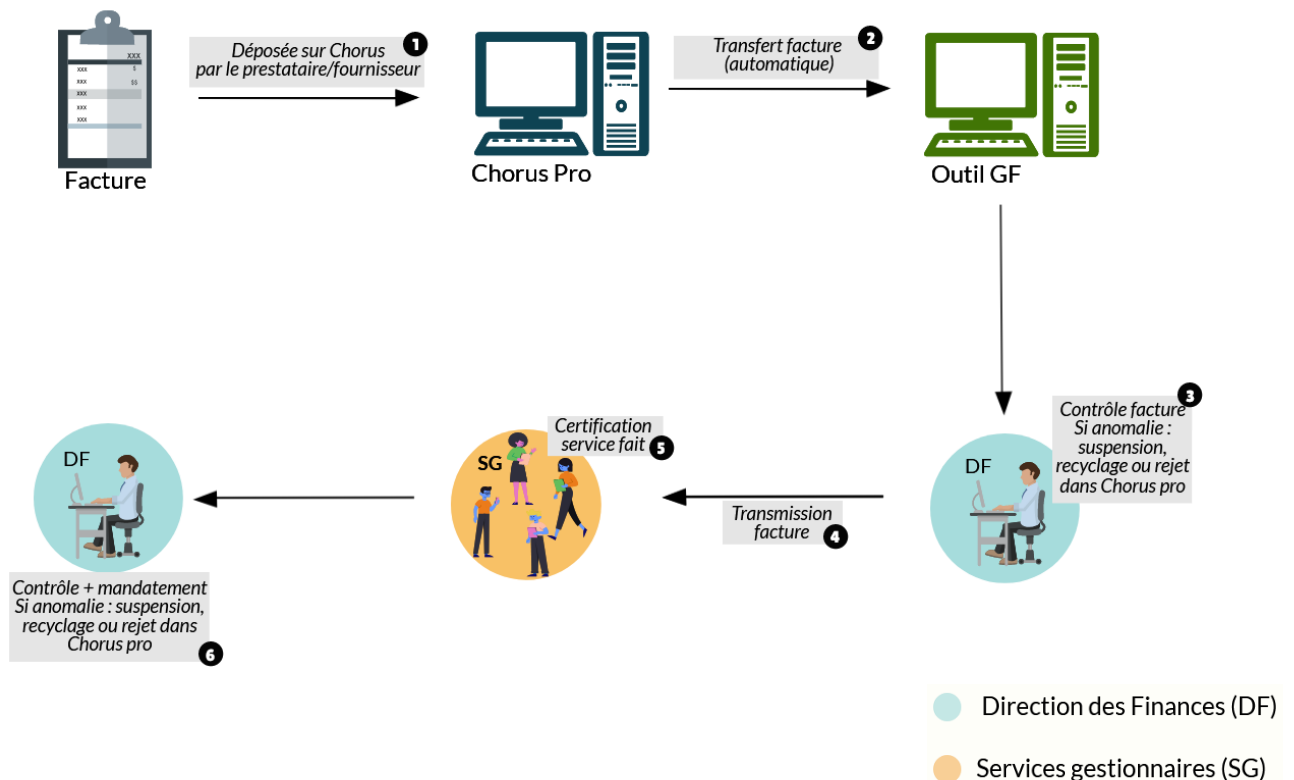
xxx
xxx $
xxx $$
xxx
xxx
xxx

Facture

Déposée sur Chorus par le prestataire/fournisseur 1

Chorus Pro

Transfert facture (automatique) 2

Outil GF

Contrôle facture Si anomalie : suspension, recyclage ou rejet dans Chorus pro 3

DF

Transmission facture 4

Certification service fait 5

SG

DF

Contrôle + mandatement Si anomalie : suspension, recyclage ou rejet dans Chorus pro 6

Direction des Finances (DF)

Services gestionnaires (SG)